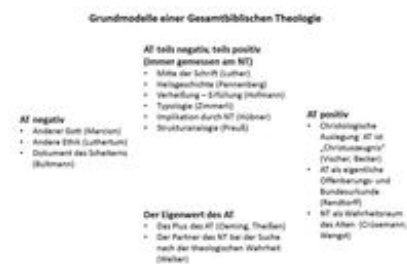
Grundmodelle einer Gesamtbiblischen Theologie

AT teils negativ, teils positiv (immer gemessen am NT)
- Mitte der Schrift (Luther)
- Heilsgeschichte (Pannenberg)
- Verheißung – Erfüllung (Hofmann)
- Typologie (Zimmerli)
- Implikation durch NT (Hübner)
- Strukturanalogie (Preuß)

AT negativ
- Anderer Gott (Marcion)
- Andere Ethik (Luthertum)
- Dokument des Scheiterns (Bultmann)

AT positiv
- Christologische Auslegung: AT ist „Christuszeugnis" (Vischer, Becker)
- AT als eigentliche Offenbarungs- und Bundesurkunde (Rendtorff)
- NT als Wahrheitsraum des Alten (Crüsemann, Wengst)

Der Eigenwert des AT
- Das Plus des AT (Oeming, Theißen)
- Der Partner des NT bei der Suche nach der theologischen Wahrheit (Welker)